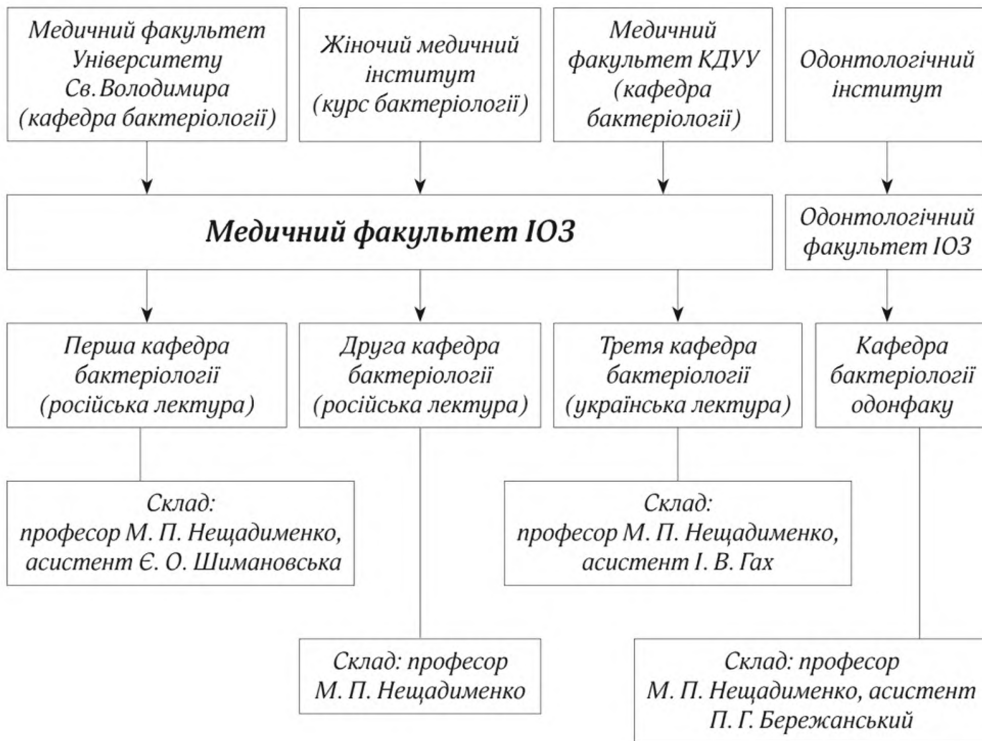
Медичний факультет Університету Св. Володимира (кафедра бактеріології)

Жіночий медичний інститут (курс бактеріології)

Медичний факультет КДУУ (кафедра бактеріології)

Одонтологічний інститут

Медичний факультет ІОЗ

Одонтологічний факультет ІОЗ

Перша кафедра бактеріології (російська лектура)

Друга кафедра бактеріології (російська лектура)

Третя кафедра бактеріології (українська лектура)

Кафедра бактеріології одонфаку

Склад: професор М. П. Нещадименко, асистент Є. О. Шимановська

Склад: професор М. П. Нещадименко, асистент І. В. Гах

Склад: професор М. П. Нещадименко

Склад: професор М. П. Нещадименко, асистент П. Г. Бережанський